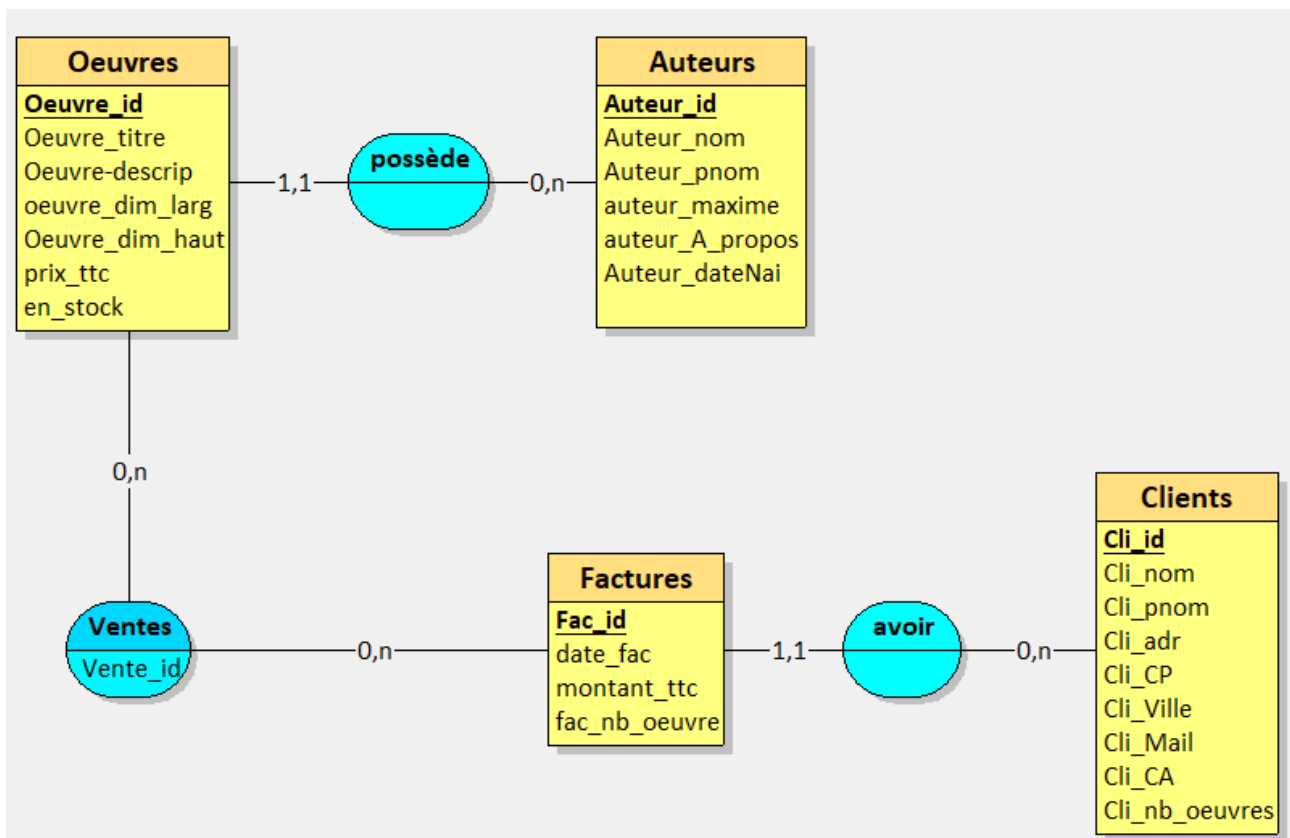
Oeuvres
Oeuvre_id
Oeuvre_titre
Oeuvre-descrip
oeuvre_dim_larg
Oeuvre_dim_haut
prix_ttc
en_stock

1,1

possède

0,n

Auteurs
Auteur_id
Auteur_nom
Auteur_pnom
auteur_maxime
auteur_A_propos
Auteur_dateNai

0,n

Ventes
Vente_id

0,n

Factures
Fac_id
date_fac
montant_ttc
fac_nb_oeuvre

1,1

avoir

0,n

Clients
Cli_id
Cli_nom
Cli_pnom
Cli_adr
Cli_CP
Cli_Ville
Cli_Mail
Cli_CA
Cli_nb_oeuvres